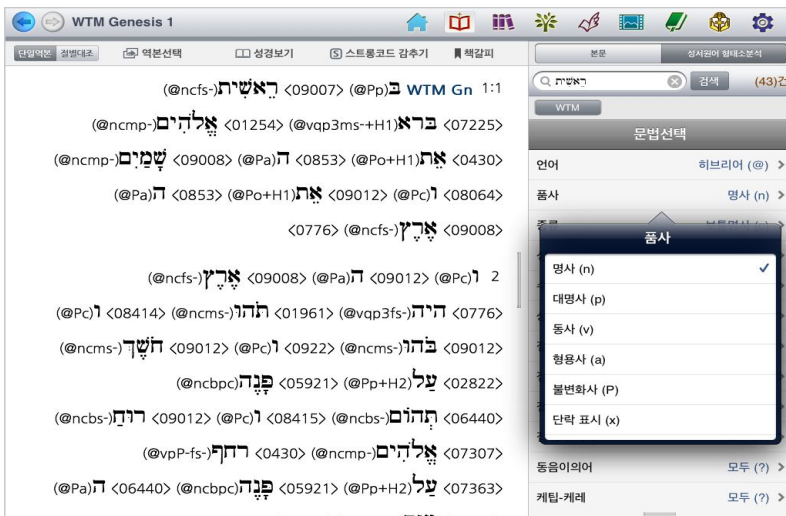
WTM Genesis 1

단일역본 절별대조 역본선택 성경보기 스트롱코드 감추기 책갈피

WTM Gn 1:1 בְּ (@Pp) <09007> רֵאשִׁית (@ncfs-)
<07225> בָּרָא (@vqp3ms-+H1) <01254> אֱלֹהִים (@ncmp-)
<0430> אֵת (@Po+H1) <0853> הַ (@Pa) <09008> שָּׁמַיִם (@ncmp-)
<08064> וְ (@Pc) <09012> אֵת (@Po+H1) <0853> הָ (@Pa)
<09008> אָרֶץ (@ncfs-) <0776>

2 וְ (@Pc) <09012> הָ (@Pa) <09008> אָרֶץ (@ncfs-)
<0776> הָיְתָה (@vqp3fs-) <01961> תֹהוּ (@ncms-) <08414> וָ (@Pc)
<09012> בֹהוּ (@ncms-) <0922> וְ (@Pc) <09012> חֹשֶׁךְ (@ncms-)
<02822> עַל (@Pp+H2) <05921> פְּנֵה (@ncbpc)
<06440> תְהוֹם (@ncbs-) <08415> וְ (@Pc) <09012> רוּחַ (@ncbs-)
<07307> אֱלֹהִים (@ncmp-) <0430> רחף (@vpP-fs-)
<07363> עַל (@Pp+H2) <05921> פְּנֵה (@ncbpc) <06440> הַ (@Pa)

본문 성서원어 형태소분석

ראשית 검색 (43)건

WTM

문법선택

언어 히브리어 (@) >
품사 명사 (n) >

품사
명사 (n) ✓
대명사 (p)
동사 (v)
형용사 (a)
불변화사 (P)
단락 표시 (x)

동음이의어 모두 (?) >
케팁-케레 모두 (?) >